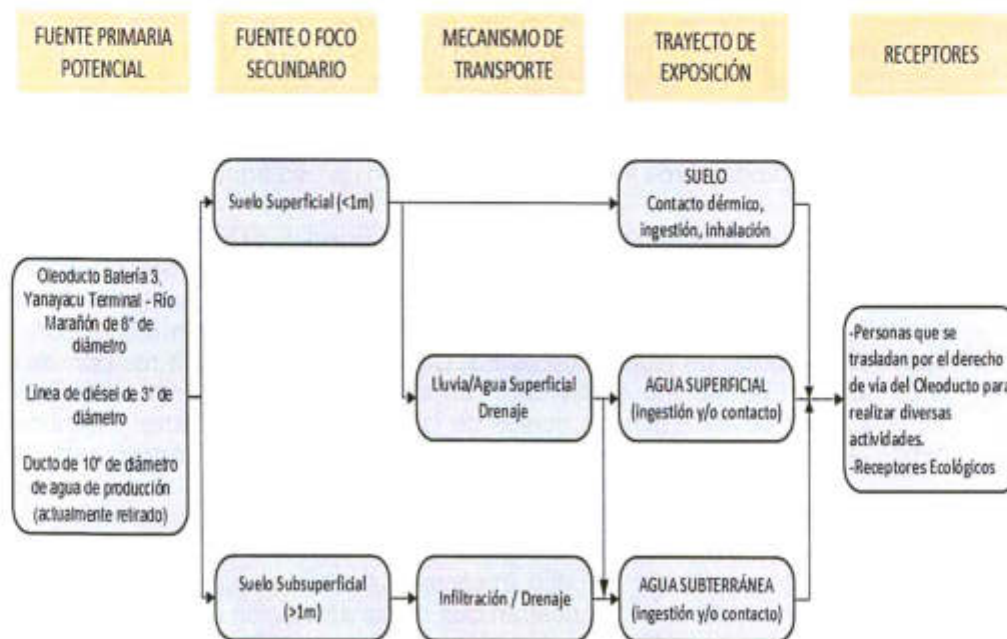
FUENTE PRIMARIA POTENCIAL

FUENTE O FOCO SECUNDARIO

MECANISMO DE TRANSPORTE

TRAYECTO DE EXPOSICIÓN

RECEPTORES

Oleoducto Batería 3, Yanayacu Terminal - Río Marañón de 6" de diámetro

Línea de diésel de 3" de diámetro

Ducto de 10" de diámetro de agua de producción (actualmente retirado)

Suelo Superficial (<1m)

Suelo Subsuperficial (>1m)

Lluvia/Agua Superficial Drenaje

Infiltración / Drenaje

SUELO Contacto dérmico, ingestión, inhalación

AGUA SUPERFICIAL (ingestión y/o contacto)

AGUA SUBTERRÁNEA (ingestión y/o contacto)

-Personas que se trasladan por el derecho de vía del Oleoducto para realizar diversas actividades.
-Receptores Ecológicos